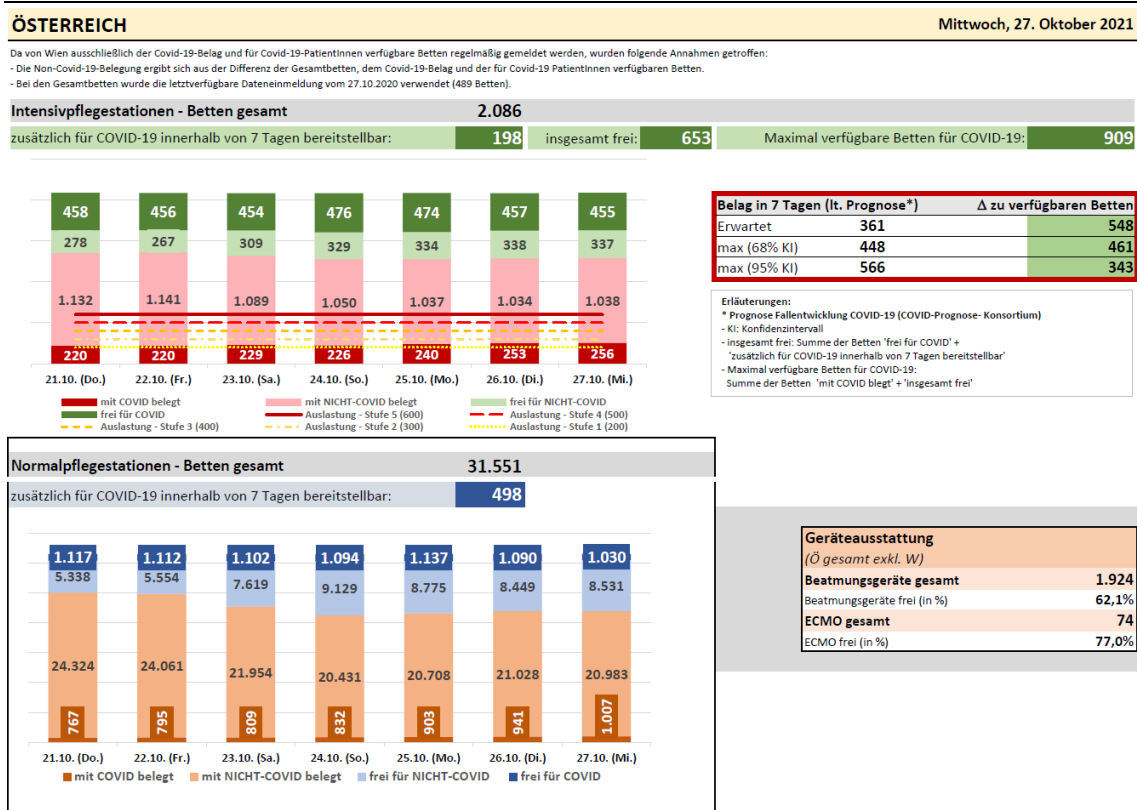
ÖSTERREICH

Mittwoch, 27. Oktober 2021

Da von Wien ausschließlich der Covid-19-Belag und für Covid-19-PatientInnen verfügbare Betten regelmäßig gemeldet werden, wurden folgende Annahmen getroffen:
- Die Non-Covid-19-Belegung ergibt sich aus der Differenz der Gesamtbetten, dem Covid-19-Belag und der für Covid-19 PatientInnen verfügbaren Betten.
- Bei den Gesamtbetten wurde die letztverfügbare Dateneinmeldung vom 27.10.2020 verwendet (489 Betten).

Intensivpflegestationen - Betten gesamt 2.086

zusätzlich für COVID-19 innerhalb von 7 Tagen bereitstellbar: 198

insgesamt frei: 653

Maximal verfügbare Betten für COVID-19: 909

| | 21.10. (Do.) | 22.10. (Fr.) | 23.10. (Sa.) | 24.10. (So.) | 25.10. (Mo.) | 26.10. (Di.) | 27.10. (Mi.) |
|---|---|---|---|---|---|---|---|
| frei für COVID | 458 | 456 | 454 | 476 | 474 | 457 | 455 |
| frei für NICHT-COVID | 278 | 267 | 309 | 329 | 334 | 338 | 337 |
| mit NICHT-COVID belegt | 1.132 | 1.141 | 1.089 | 1.050 | 1.037 | 1.034 | 1.038 |
| mit COVID belegt | 220 | 220 | 229 | 226 | 240 | 253 | 256 |

mit COVID belegt
mit NICHT-COVID belegt
frei für NICHT-COVID
frei für COVID
Auslastung - Stufe 5 (600)
Auslastung - Stufe 4 (500)
Auslastung - Stufe 3 (400)
Auslastung - Stufe 2 (300)
Auslastung - Stufe 1 (200)

| Belag in 7 Tagen (lt. Prognose*) | | Δ zu verfügbaren Betten |
|---|---|---|
| Erwartet | 361 | 548 |
| max (68% KI) | 448 | 461 |
| max (95% KI) | 566 | 343 |

Erläuterungen:
* Prognose Fallentwicklung COVID-19 (COVID-Prognose- Konsortium)
- KI: Konfidenzintervall
- insgesamt frei: Summe der Betten 'frei für COVID' + 'zusätzlich für COVID-19 innerhalb von 7 Tagen bereitstellbar'
- Maximal verfügbare Betten für COVID-19: Summe der Betten 'mit COVID blegt' + 'insgesamt frei'

Normalpflegestationen - Betten gesamt 31.551

zusätzlich für COVID-19 innerhalb von 7 Tagen bereitstellbar: 498

| | 21.10. (Do.) | 22.10. (Fr.) | 23.10. (Sa.) | 24.10. (So.) | 25.10. (Mo.) | 26.10. (Di.) | 27.10. (Mi.) |
|---|---|---|---|---|---|---|---|
| frei für COVID | 1.117 | 1.112 | 1.102 | 1.094 | 1.137 | 1.090 | 1.030 |
| frei für NICHT-COVID | 5.338 | 5.554 | 7.619 | 9.129 | 8.775 | 8.449 | 8.531 |
| mit NICHT-COVID belegt | 24.324 | 24.061 | 21.954 | 20.431 | 20.708 | 21.028 | 20.983 |
| mit COVID belegt | 767 | 795 | 809 | 832 | 903 | 941 | 1.007 |

mit COVID belegt
mit NICHT-COVID belegt
frei für NICHT-COVID
frei für COVID

| Geräteausstattung (Ö gesamt exkl. W) | |
|---|---|
| Beatmungsgeräte gesamt | 1.924 |
| Beatmungsgeräte frei (in %) | 62,1% |
| ECMO gesamt | 74 |
| ECMO frei (in %) | 77,0% |